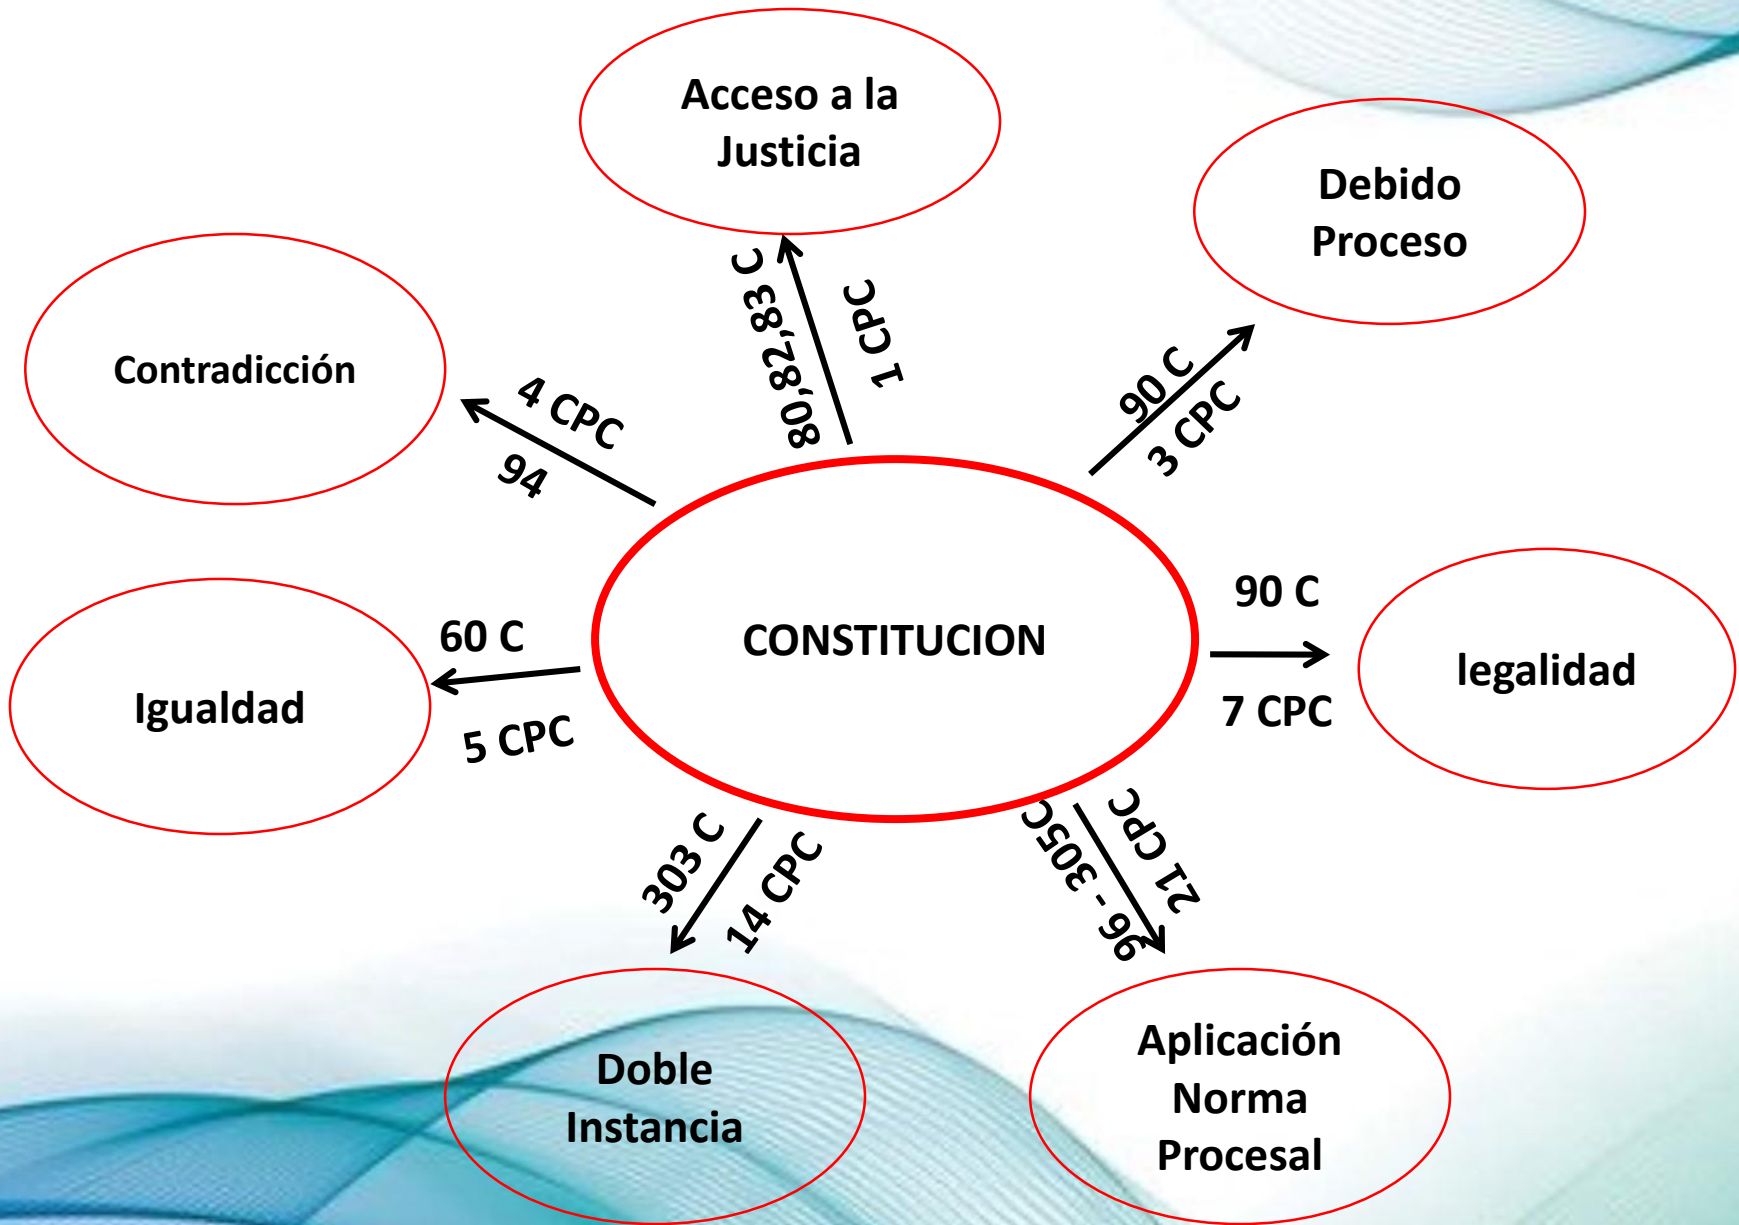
Acceso a la Justicia

Debido Proceso

Contradicción

80,82,83 C

1 CPC

4 CPC

94

90 C

3 CPC

CONSTITUCION

60 C

Igualdad

5 CPC

90 C

7 CPC

legalidad

303 C

14 CPC

96 - 305C

21 CPC

Doble Instancia

Aplicación Norma Procesal